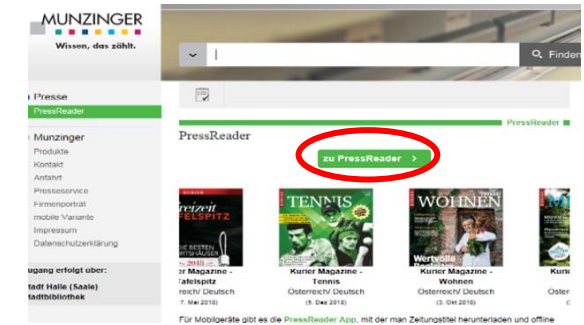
MUNZINGER
Wissen, das zählt.

Finden

Presse
PressReader

Munzinger
Produkte
Kontakt
Anfahrt
Presseservice
Firmenportrait
mobile Variante
Impressum
Datenschutzerklärung

ugang erfolgt über:
tadt Halle (Saale)
tadtbibliothek

PressReader

PressReader

zu PressReader >

reizeit
FELSPITZ

TENNIS

WOHNEN

r Magazine - Tafelspitz
erreich/ Deutsch
7. Mai 2018)

Kurier Magazine - Tennis
Österreich/ Deutsch
(5. Dez 2018)

Kurier Magazine - Wohnen
Österreich/ Deutsch
(3. Okt 2018)

Kuri
Oster

Für Mobilgeräte gibt es die PressReader App, mit der man Zeitungstitel herunterladen und offline